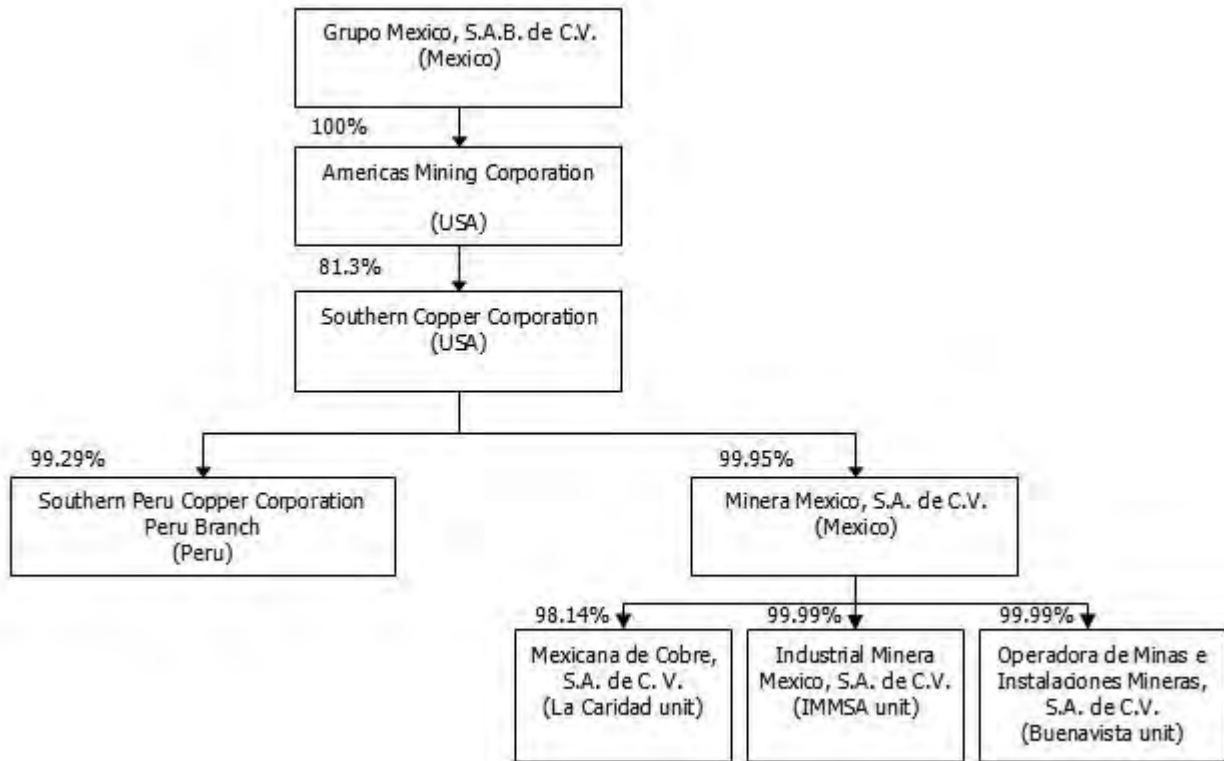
Grupo Mexico, S.A.B. de C.V.
(Mexico)

100%

Americas Mining Corporation

(USA)

81.3%

Southern Copper Corporation
(USA)

99.29%

Southern Peru Copper Corporation
Peru Branch
(Peru)

99.95%

Minera Mexico, S.A. de C.V.
(Mexico)

98.14%

Mexicana de Cobre, S.A. de C. V.
(La Caridad unit)

99.99%

Industrial Minera Mexico, S.A. de C.V.
(IMMSA unit)

99.99%

Operadora de Minas e Instalaciones Mineras, S.A. de C.V.
(Buenavista unit)